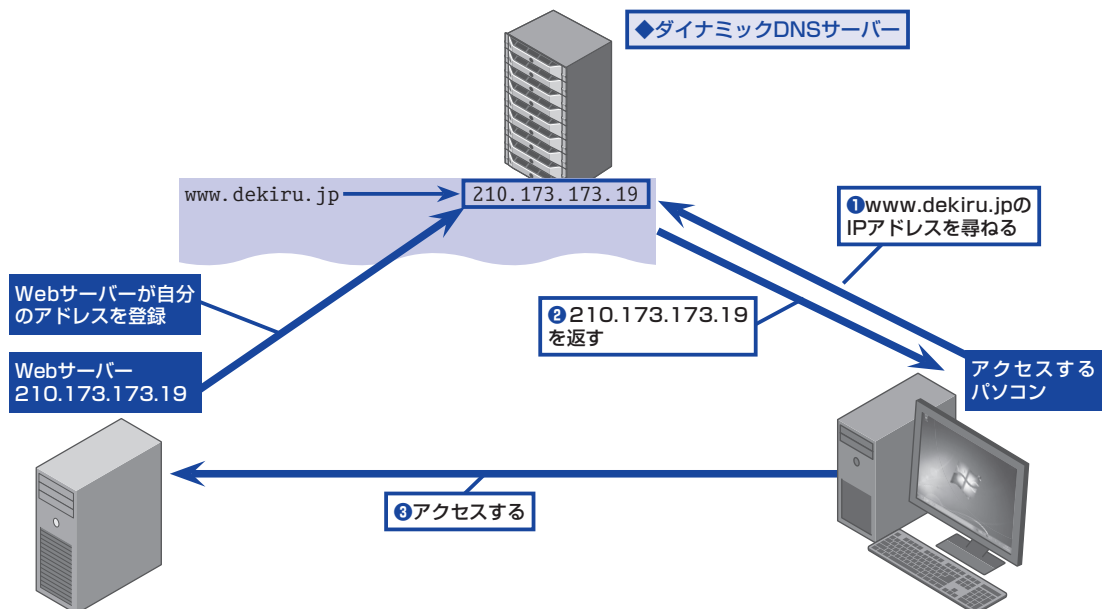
◆ダイナミックDNSサーバー

www.dekiru.jp

210.173.173.19

❶www.dekiru.jpのIPアドレスを尋ねる

Webサーバーが自分のアドレスを登録

❷210.173.173.19を返す

Webサーバー
210.173.173.19

アクセスするパソコン

❸アクセスする